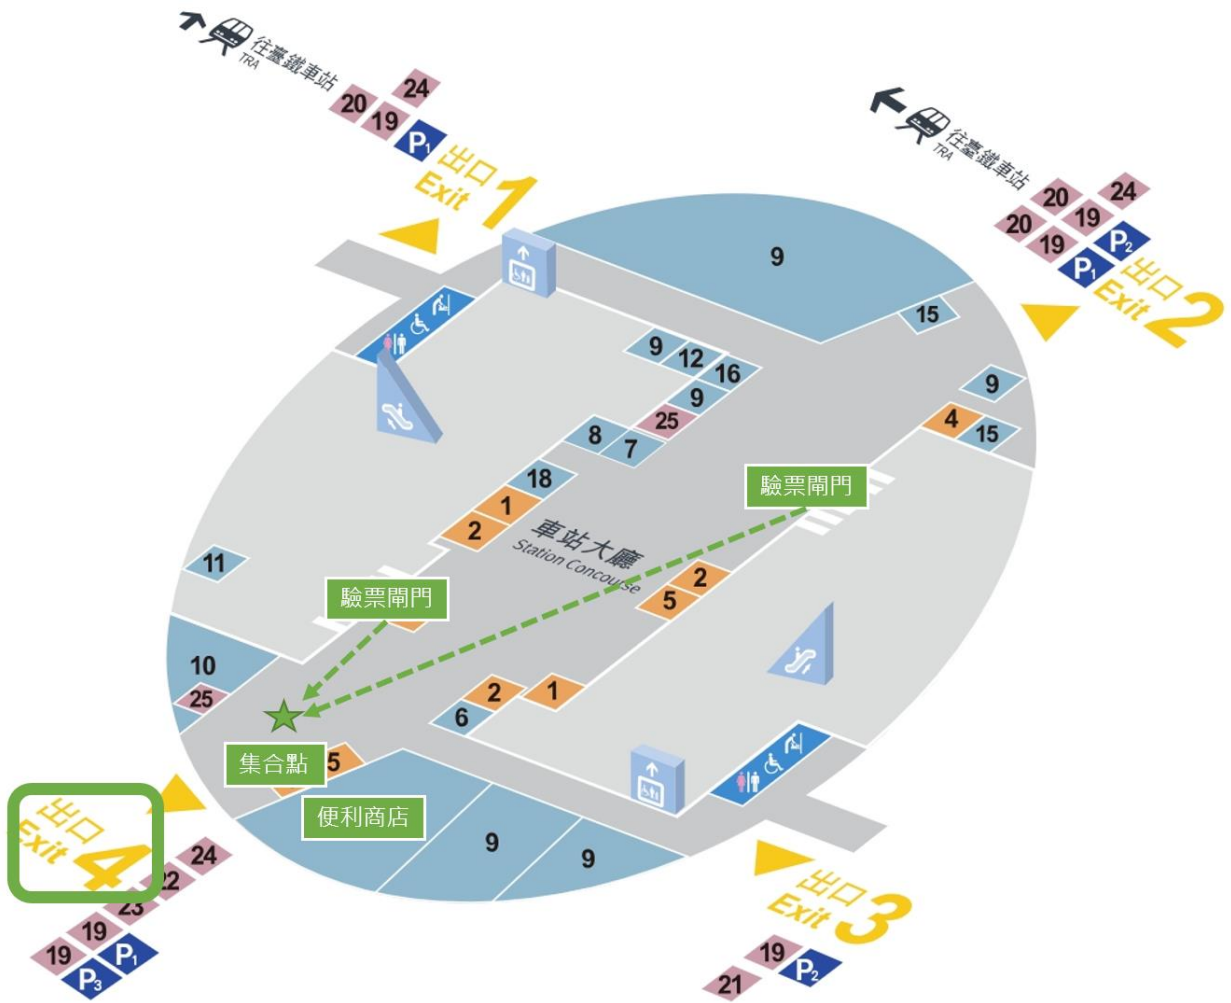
往臺鐵車站
TRA
24
20
19
$P_1$
出口
Exit 1

往臺鐵車站
TRA
20
24
20
19
19
$P_2$
$P_1$
出口
Exit 2

9
15
9
12
16
9
25
8
7
9
4
15
18
1
2
車站大廳
Station Concourse
驗票閘門
2
5
11
驗票閘門
10
25
2
1
6
集合點
5
便利商店
9
9

出口
Exit 4
24
22
23
19
19
$P_1$
$P_3$

出口
Exit 3
19
21
$P_2$